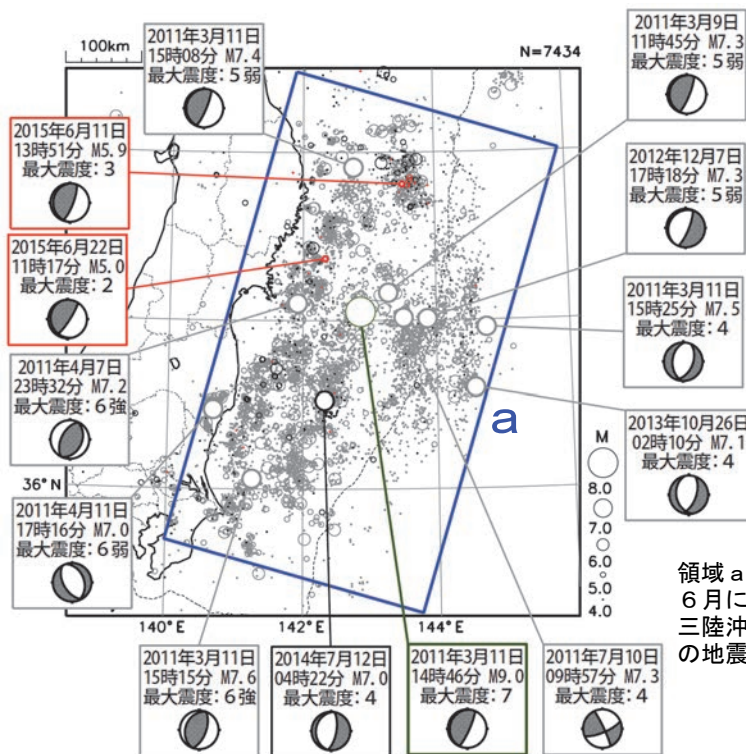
100km

N=7434

2011年3月11日
15時08分 M7.4
最大震度：5弱

2015年6月11日
13時51分 M5.9
最大震度：3

2015年6月22日
11時17分 M5.0
最大震度：2

2011年4月7日
23時32分 M7.2
最大震度：6強

36° N

2011年4月11日
17時16分 M7.0
最大震度：6弱

2011年3月9日
11時45分 M7.3
最大震度：5弱

2012年12月7日
17時18分 M7.3
最大震度：5弱

2011年3月11日
15時25分 M7.5
最大震度：4

a

2013年10月26日
02時10分 M7.1
最大震度：4

M
8.0
7.0
6.0
5.0
4.0

領域ａ
６月に
三陸沖
の地震

140° E
142° E
144° E

2011年3月11日
15時15分 M7.6
最大震度：6強

2014年7月12日
04時22分 M7.0
最大震度：4

2011年3月11日
14時46分 M9.0
最大震度：7

2011年7月10日
09時57分 M7.3
最大震度：4